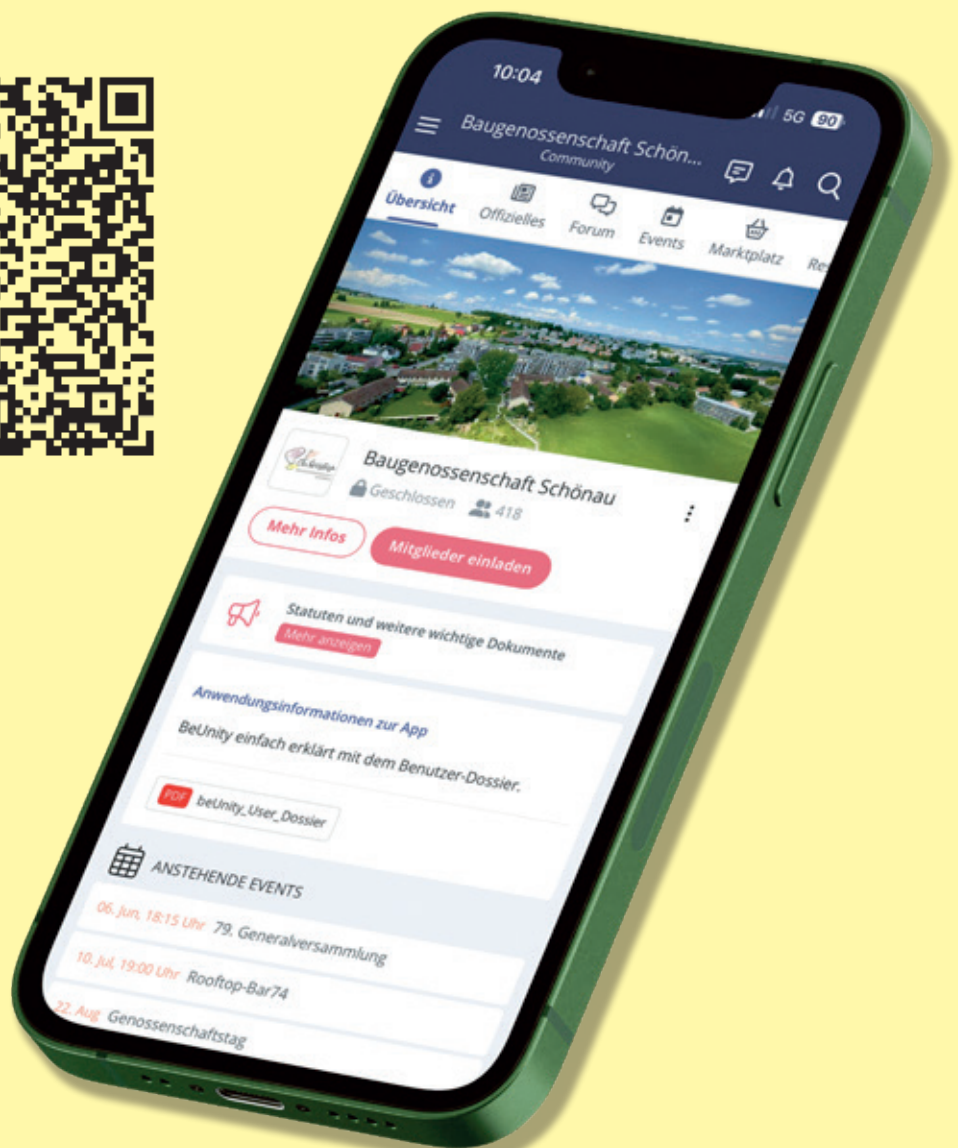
10:04
5G 90

Baugenossenschaft Schön...
Community

Übersicht
Offizielles
Forum
Events
Marktplatz
Re

Baugenossenschaft Schönau
Geschlossen 418

Mehr Infos
Mitglieder einladen

Statuten und weitere wichtige Dokumente
Mehr anzeigen

Anwendungsinformationen zur App
BeUnity einfach erklärt mit dem Benutzer-Dossier.

PDF beUnity_User_Dossier

ANSTEHENDE EVENTS

06. Jun, 18:15 Uhr 79. Generalversammlung

10. Jul, 19:00 Uhr Rooftop-Bar74

22. Aug Genossenschaftstag